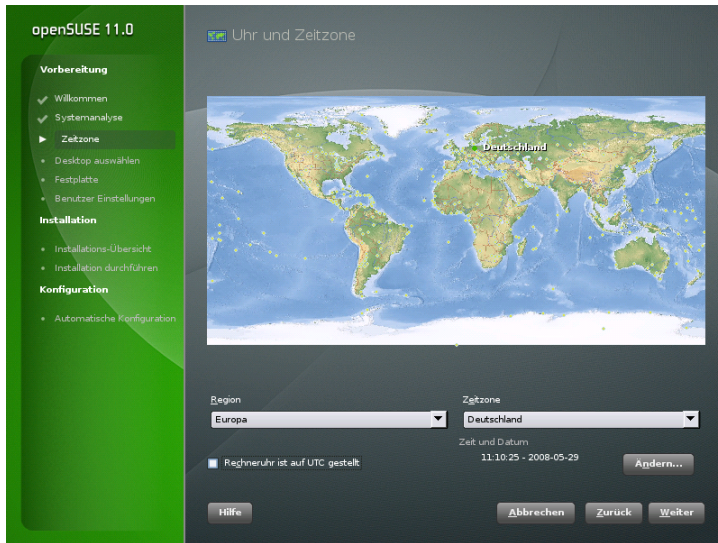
openSUSE 11.0

Vorbereitung

Willkommen

Systemanalyse

Zeitzone

Desktop auswählen

Festplatte

Benutzer Einstellungen

Installation

Installations-Übersicht

Installation durchführen

Konfiguration

Automatische Konfiguration

Uhr und Zeitzone

Deutschland

Region

Europa

Zeitzone

Deutschland

Zeit und Datum

11:10:25 - 2008-05-29

Rechneruhr ist auf UTC gestellt

Ändern...

Hilfe

Abbrechen

Zurück

Weiter